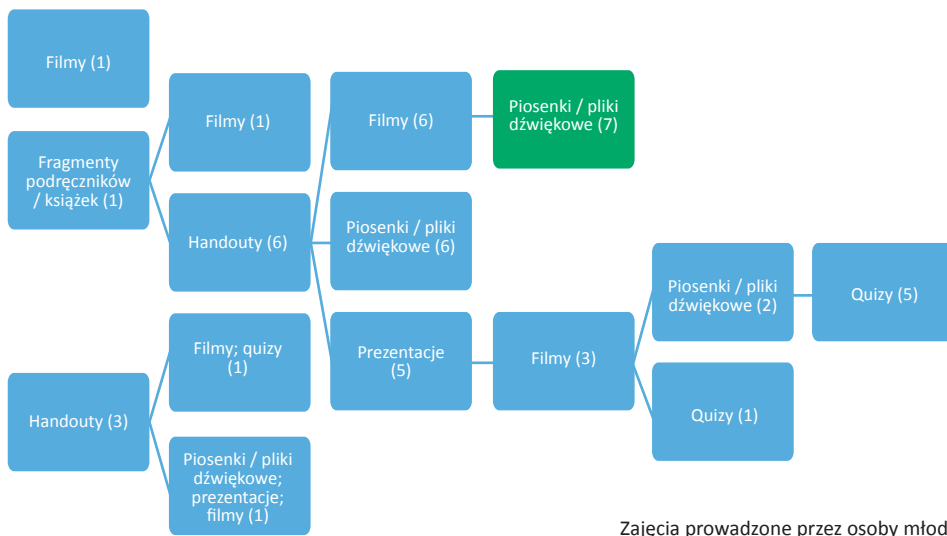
Filmy (1)

Fragmenty podręczników / książek (1)

Filmy (1)

Handouty (6)

Filmy (6)

Piosenki / pliki dźwiękowe (7)

Piosenki / pliki dźwiękowe (6)

Prezentacje (5)

Filmy (3)

Piosenki / pliki dźwiękowe (2)

Quizy (5)

Quizy (1)

Handouty (3)

Filmy; quizy (1)

Piosenki / pliki dźwiękowe; prezentacje; filmy (1)

Zajecia prowadzone przez osoby młod